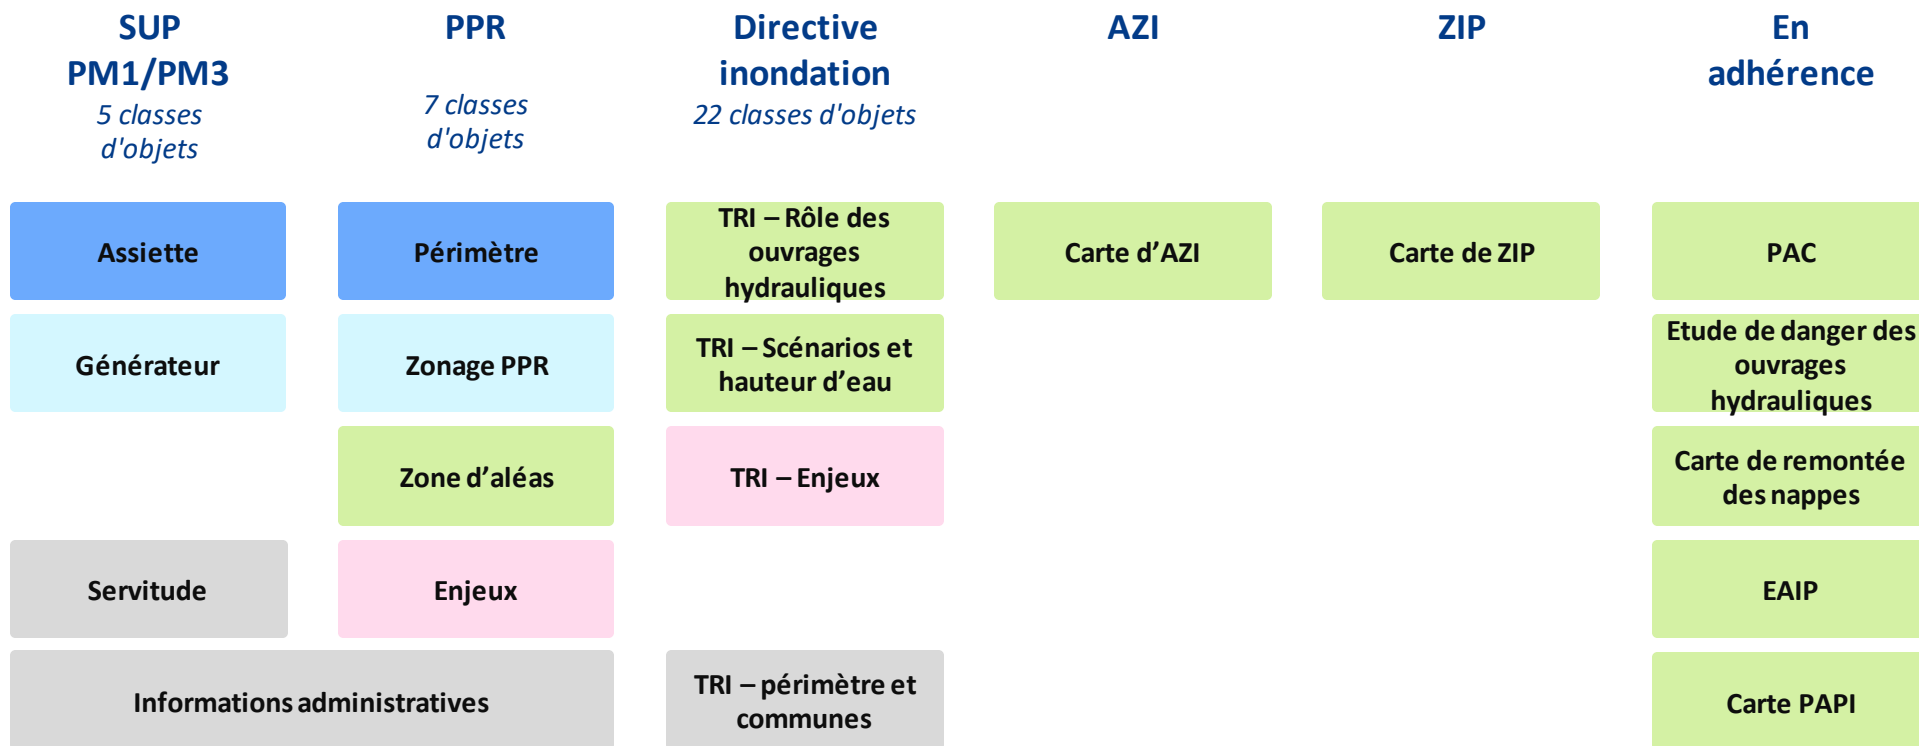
SUP PM1/PM3
5 classes d'objets

Assiette

Générateur

Servitude

PPR
7 classes d'objets

Périmètre

Zonage PPR

Zone d’aléas

Enjeux

Informations administratives

Directive inondation
22 classes d'objets

TRI – Rôle des ouvrages hydrauliques

TRI – Scénarios et hauteur d’eau

TRI – Enjeux

TRI – périmètre et communes

AZI

Carte d’AZI

ZIP

Carte de ZIP

En adhérence

PAC

Etude de danger des ouvrages hydrauliques

Carte de remontée des nappes

EAIP

Carte PAPI